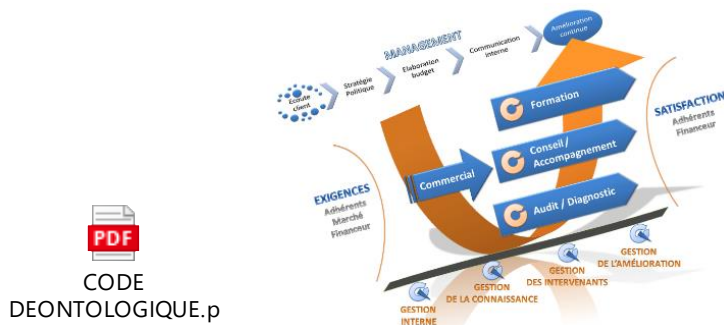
PDF
CODE DEONTOLOGIQUE.p

MANAGEMENT
Ecoute client
Stratégie Politique
Elaboration budget
Communication interne
Amélioration continue

Formation
Conseil / Accompagnement
Commercial
Audit / Diagnostic

EXIGENCES
Adhérents
Marché
Financeur

SATISFACTION
Adhérents
Financeur

GESTION INTERNE
GESTION DE LA CONNAISSANCE
GESTION DES INTERVENANTS
GESTION DE L'AMÉLIORATION